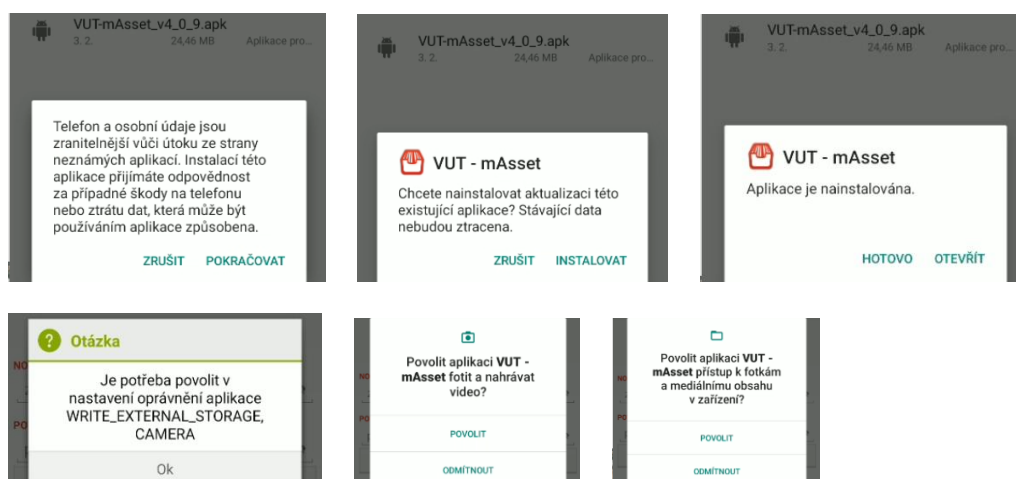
VUT-mAsset_v4_0_9.apk
3. 2. 24,46 MB Aplikace pro...

Telefon a osobní údaje jsou zranitelnější vůči útoku ze strany neznámých aplikací. Instalací této aplikace přijímáte odpovědnost za případné škody na telefonu nebo ztrátu dat, která může být používáním aplikace způsobena.

ZRUŠIT POKRAČOVAT

VUT-mAsset_v4_0_9.apk
3. 2. 24,46 MB Aplikace pro...

VUT - mAsset

Chcete nainstalovat aktualizaci této existující aplikace? Stávající data nebudou ztracena.

ZRUŠIT INSTALOVAT

VUT-mAsset_v4_0_9.apk
3. 2. 24,46 MB Aplikace pro...

VUT - mAsset

Aplikace je nainstalována.

HOTOVO OTEVŘÍT

Otázka

Je potřeba povolit v nastavení oprávnění aplikace WRITE_EXTERNAL_STORAGE, CAMERA

Ok

Povolit aplikaci **VUT - mAsset** fotit a nahrávat video?

POVOLIT

ODMÍTNOUT

Povolit aplikaci **VUT - mAsset** přístup k fotkám a mediálnímu obsahu v zařízení?

POVOLIT

ODMÍTNOUT